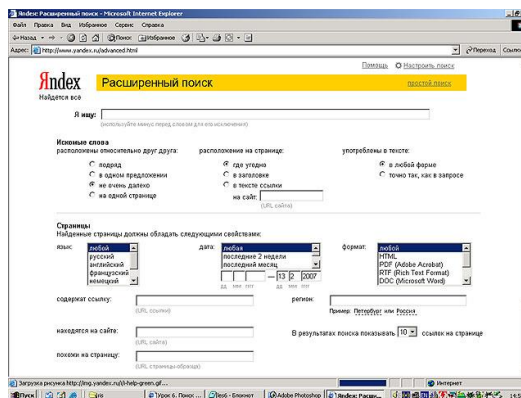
Яndex: Расширенный поиск - Microsoft Internet Explorer

Файл Правка Вид Избранное Сервис Справка

Назад Поиск Избранное

Адрес: http://www.yandex.ru/advanced.html

Переход Ссылки

Помощь Настроить поиск

Яndex Расширенный поиск простой поиск

Найдётся всё

Я ищу:

(используйте минус перед словами для исключения)

Искомые слова

расположены относительно друг друга:

подряд

в одном предложении

не очень далеко

на одной странице

расположены на странице:

где угодно

в заголовке

в тексте ссылки

на сайт:

(URL сайта)

употреблены в тексте:

в любой форме

точно так, как в запросе

Страницы

Найденные страницы должны обладать следующими свойствами:

язык: любой русский английский французский немецкий

дата: любая последние 2 недели последний месяц

13 2 2007

дд мм гггг дд мм гггг

формат: любой HTML PDF (Adobe Acrobat) RTF (Rich Text Format) DOC (Microsoft Word)

содержат ссылку:

(URL ссылки)

регион:

Пример: Петербург или Россия

находятся на сайте:

(URL сайта)

В результатах поиска показывать 10 ссылок на странице

похожи на страницу:

(URL страницы-образца)

Загрузка рисунка http://img.yandex.ru/i/-help-green.gif...

Интернет

Пуск Урок 6. Поиск ... Вео6 - Блокнот Adobe Photoshop Яndex: Расши...